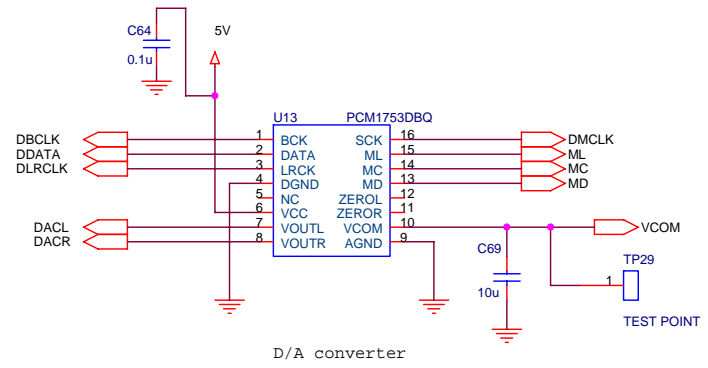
C64
0.1u
5V
U13
PCM1753DBQ
DBCLK
DDATA
DLRCLK
1 BCK
2 DATA
3 LRCK
4 DGND
5 NC
6 VCC
7 VOUTL
8 VOUTR
SCK 16
ML 15
MC 14
MD 13
ZEROL 12
ZEROR 11
VCOM 10
AGND 9
DMCLK
ML
MC
MD
DACL
DACR
VCOM
C69
10u
TP29
1
TEST POINT
D/A converter